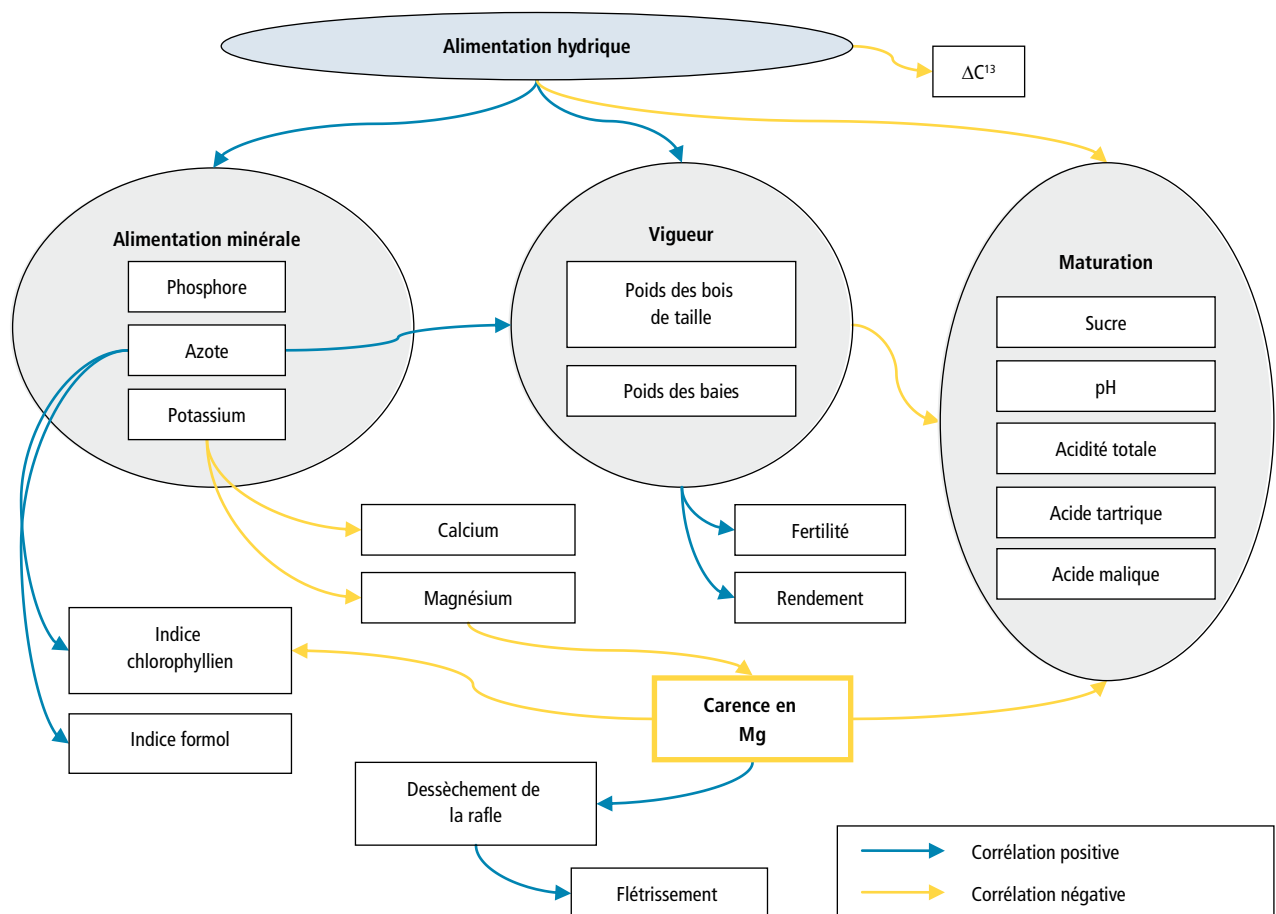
Alimentation hydrique

$\Delta C^{13}$

Alimentation minérale

Phosphore

Azote

Potassium

Vigueur

Poids des bois de taille

Poids des baies

Maturation

Sucre

pH

Acidité totale

Acide tartrique

Acide malique

Calcium

Magnésium

Fertilité

Rendement

Indice chlorophyllien

Indice formol

Carence en Mg

Dessèchement de la rafle

Flétrissement

Corrélation positive

Corrélation négative